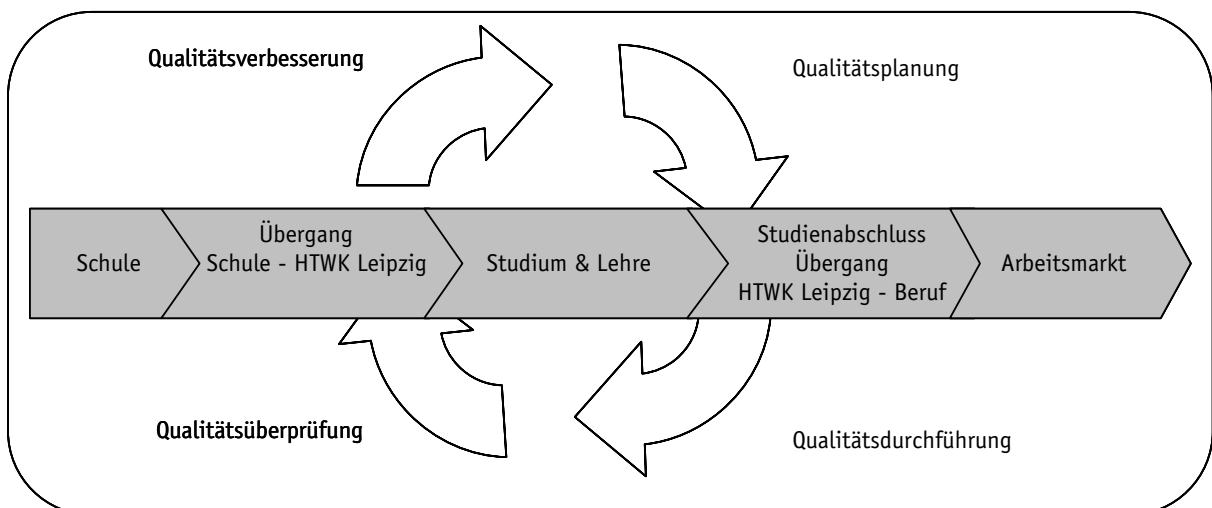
Qualitätsverbesserung

Qualitätsplanung

Schule

Übergang
Schule - HTWK Leipzig

Studium & Lehre

Studienabschluss
Übergang
HTWK Leipzig - Beruf

Arbeitsmarkt

Qualitätsüberprüfung

Qualitätsdurchführung